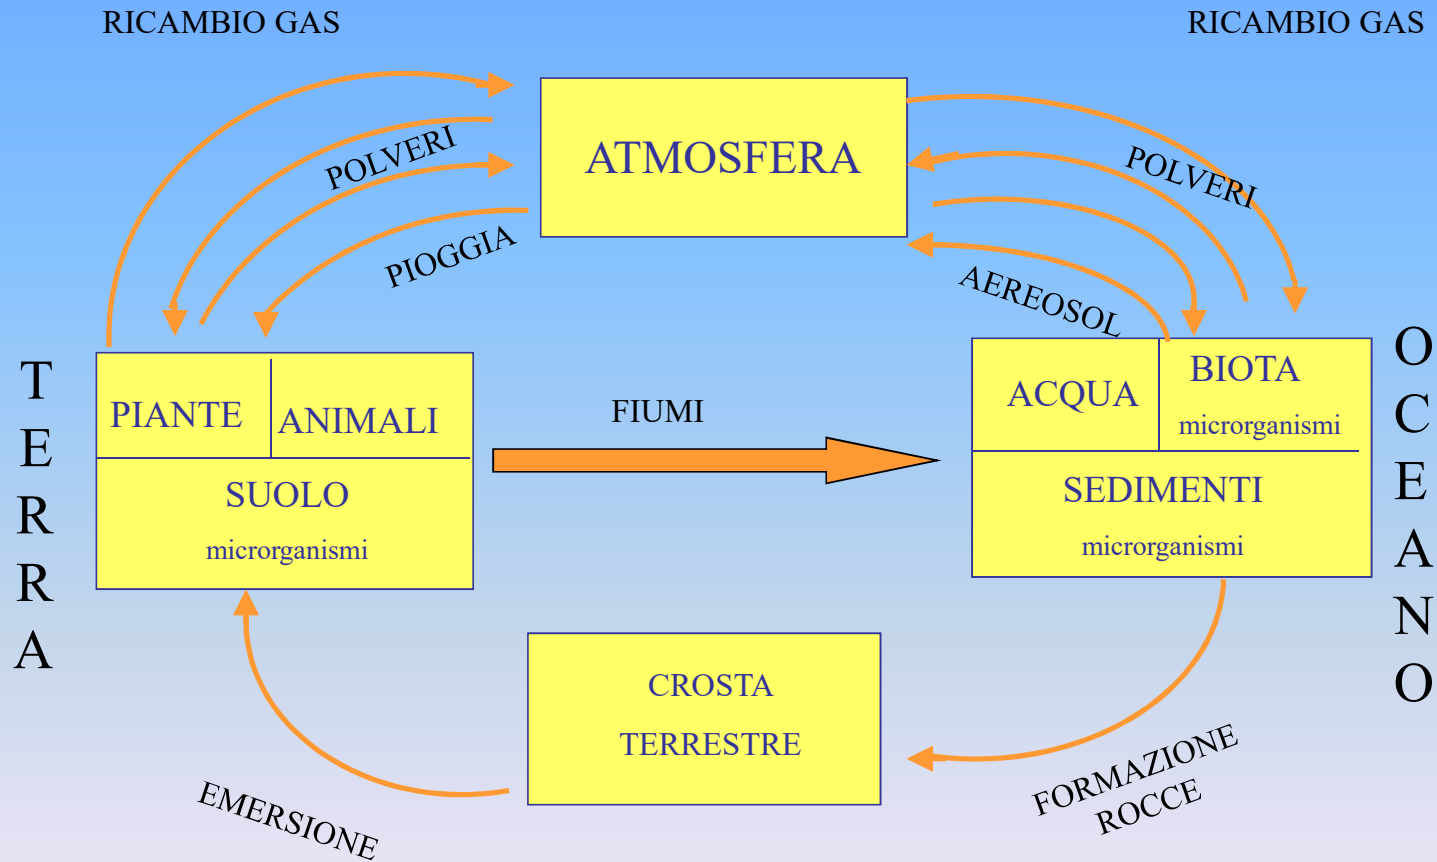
RICAMBIO GAS

RICAMBIO GAS

ATMOSFERA

POLVERI

PIOGGIA

POLVERI

AEREOSOL

TERRA

PIANTE

ANIMALI

SUOLO

microrganismi

FIUMI

ACQUA

BIOTA

microrganismi

SEDIMENTI

microrganismi

OCEANO

CROSTA TERRESTRE

EMERSIONE

FORMAZIONE ROCCE